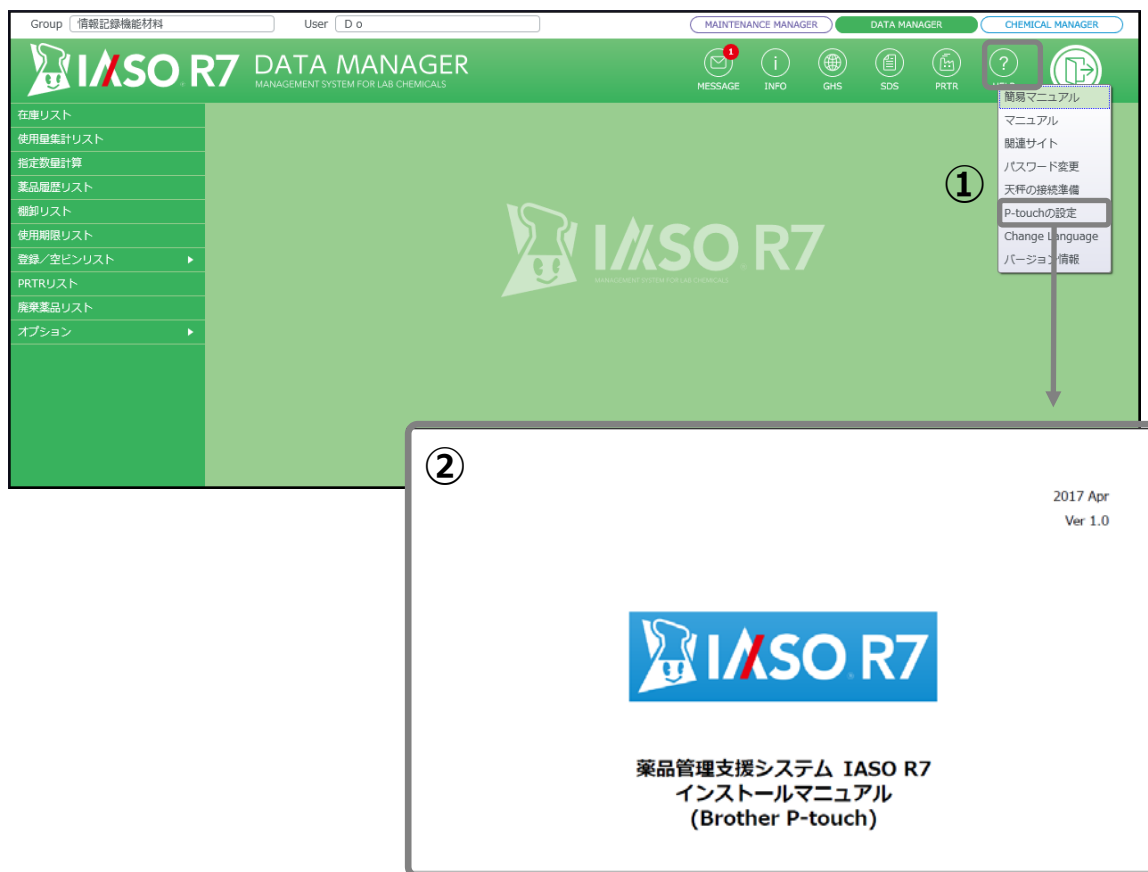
Group 情報記録機能材料

User D o

MAINTENANCE MANAGER

DATA MANAGER

CHEMICAL MANAGER

IASO R7 DATA MANAGER
MANAGEMENT SYSTEM FOR LAB CHEMICALS

1
MESSAGE

INFO

GHS

SDS

PRTR

HELP

簡易マニュアル
マニュアル
関連サイト
パスワード変更
天秤の接続準備
P-touchの設定
Change Language
バージョン情報

①

在庫リスト
使用量集計リスト
指定数量計算
薬品履歴リスト
棚卸リスト
使用期限リスト
登録／空ビンリスト
PRTRリスト
廃棄薬品リスト
オプション

IASO R7
MANAGEMENT SYSTEM FOR LAB CHEMICALS

②

2017 Apr
Ver 1.0

IASO R7

薬品管理支援システム IASO R7
インストールマニュアル
(Brother P-touch)